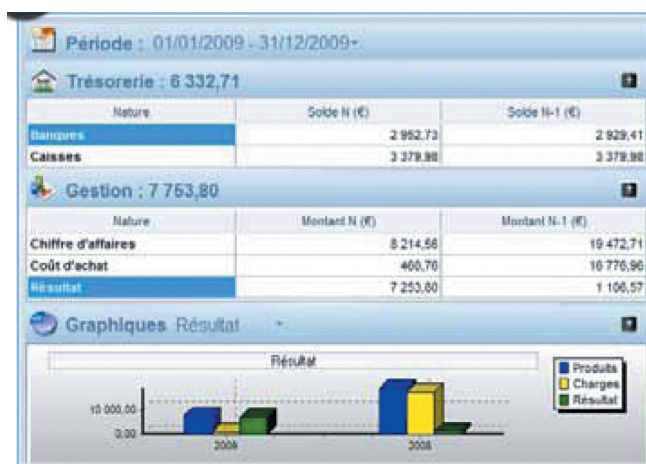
Période : 01/01/2009 - 31/12/2009

Trésorerie : 6 332,71

| Nature | Solde N (€) | Solde N-1 (€) |
|---|---|---|
| Banques | 2 952,73 | 2 929,41 |
| Caisses | 3 379,98 | 3 379,98 |

Gestion : 7 753,80

| Nature | Montant N (€) | Montant N-1 (€) |
|---|---|---|
| Chiffre d'affaires | 8 214,56 | 19 472,71 |
| Coût d'achat | 460,76 | 16 776,96 |
| Résultat | 7 253,80 | 1 106,57 |

Graphiques Résultat

Résultat

10 000,00
0,00
2009
2008

Produits
Charges
Résultat